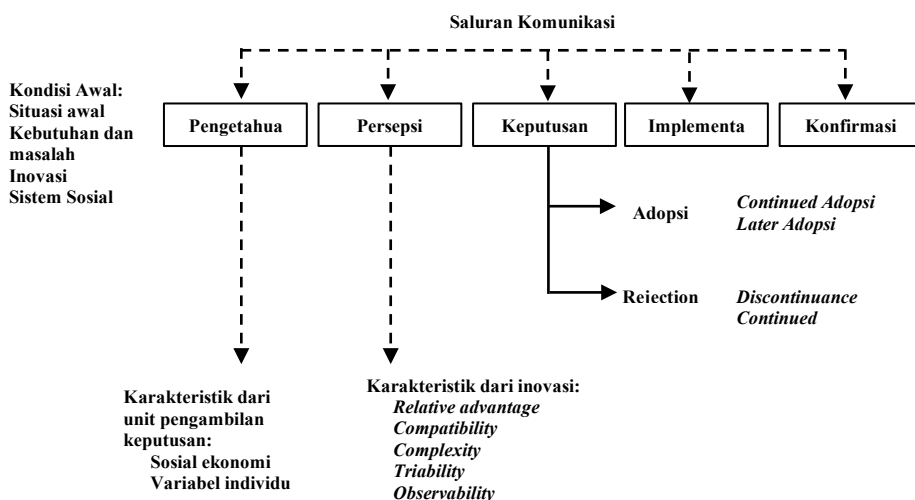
Saluran Komunikasi

Kondisi Awal:
Situasi awal
Kebutuhan dan masalah
Inovasi
Sistem Sosial

Pengetahua

Persepsi

Keputusan

Implementa

Konfirmasi

Adopsi

Continued Adopsi
Later Adopsi

Reiection

Discontinuance
Continued

Karakteristik dari unit pengambilan keputusan:
Sosial ekonomi
Variabel individu

Karakteristik dari inovasi:
Relative advantage
Compatibility
Complexity
Triability
Observability